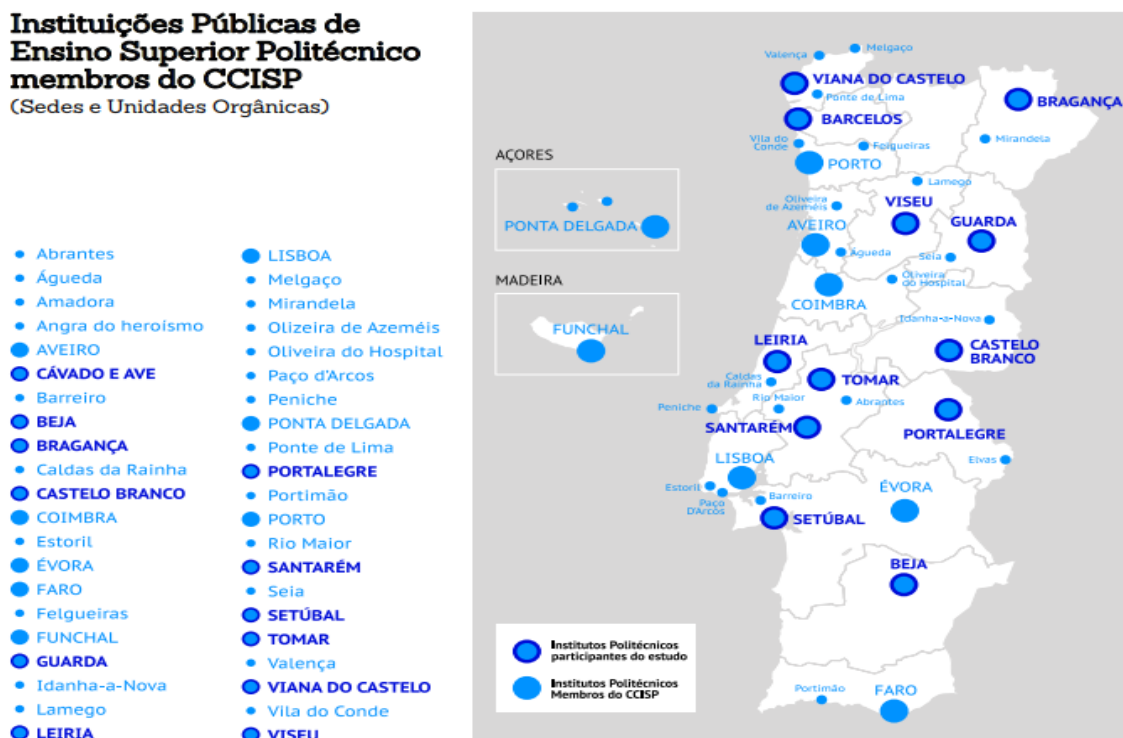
Instituições Públicas de Ensino Superior Politécnico membros do CCISP
(Sedes e Unidades Orgânicas)

Abrantes
Águeda
Amadora
Angra do heroísmo
AVEIRO
CÁVADO E AVE
Barreiro
BEJA
BRAGANÇA
Caldas da Rainha
CASTELO BRANCO
COIMBRA
Estoril
ÉVORA
FARO
Felgueiras
FUNCHAL
GUARDA
Idanha-a-Nova
Lamego
LEIRIA

LISBOA
Melgaço
Mirandela
Olizeira de Azeméis
Oliveira do Hospital
Paço d'Arcos
Peniche
PONTA DELGADA
Ponte de Lima
PORTALEGRE
Portimão
PORTO
Rio Maior
SANTARÉM
Seia
SETÚBAL
TOMAR
Valença
VIANA DO CASTELO
Vila do Conde
VISEU

AÇORES
PONTA DELGADA
MADEIRA
FUNCHAL

Valença
Melgaço
VIANA DO CASTELO
Ponte de Lima
BRAGANÇA
BARCELOS
Vila do Conde
Felgueiras
Mirandela
PORTO
Lamego
Oliveira de Azeméis
VISEU
GUARDA
AVEIRO
Águeda
Seia
COIMBRA
Oliveira do Hospital
Idanha-a-Nova
LEIRIA
CASTELO BRANCO
Caldas da Rainha
TOMAR
Rio Maior
Abrantes
Peniche
SANTARÉM
PORTALEGRE
LISBOA
Elvas
Estoril
ÉVORA
Paço D'Arcos
Barreiro
SETÚBAL
BEJA
Portimão
FARO

Institutos Politécnicos participantes do estudo
Institutos Politécnicos Membros do CCISP